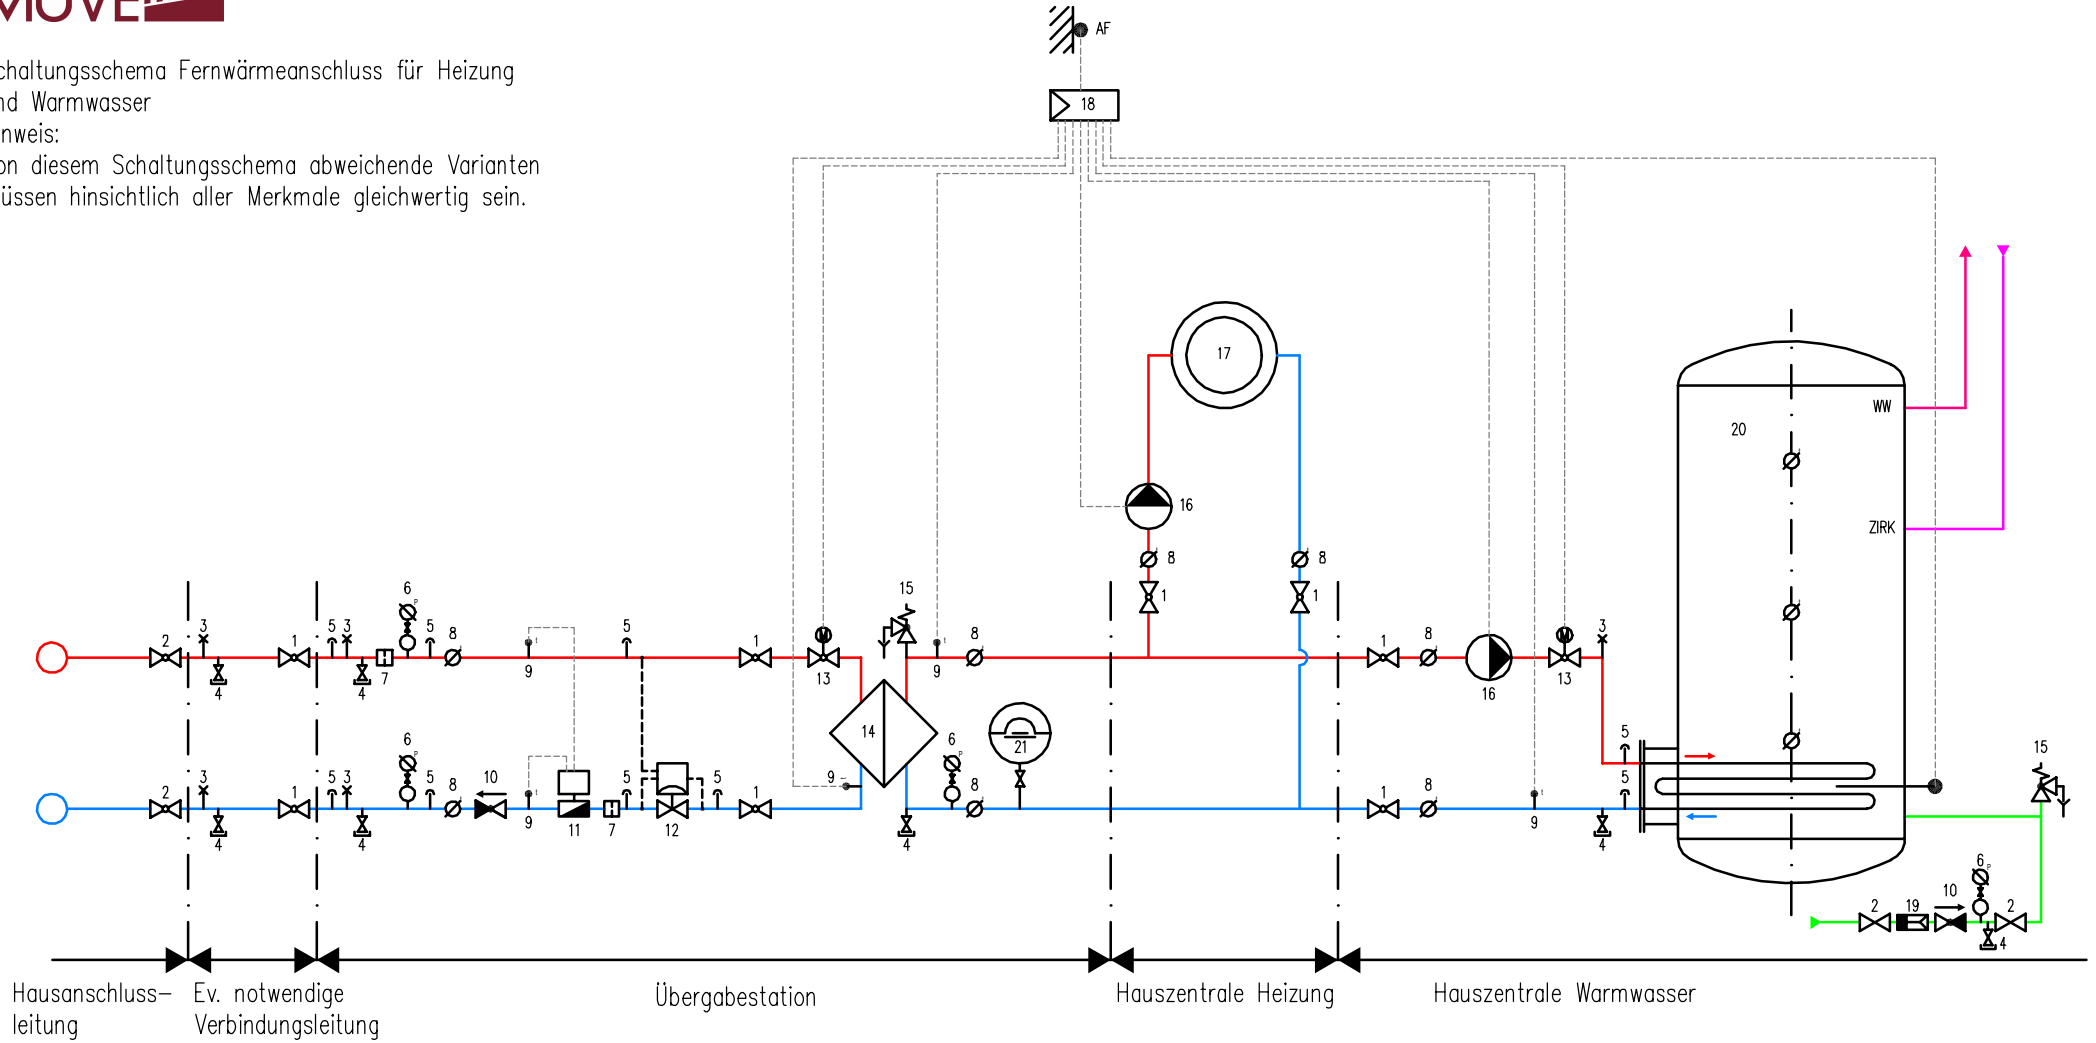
MOVE

chaltungsschema Fernwärmeanschluss für Heizung
nd Warmwasser
nweis:
on diesem Schaltungsschema abweichende Varianten
üssen hinsichtlich aller Merkmale gleichwertig sein.

AF
18
17
16
8
1
8
1
20
WW
ZIRK
2
3
4
1
5
3
4
7
6
5
8
9
5
1
13
15
9
8
14
6
8
21
1
8
16
13
3
5
5
15
2
3
4
1
5
3
4
6
5
8
10
9
11
7
5
12
5
1
9
4
1
8
9
4
6
10
2
19
2
4

Hausanschluss-
leitung
Ev. notwendige
Verbindungsleitung
Übergabestation
Hauszentrale Heizung
Hauszentrale Warmwasser